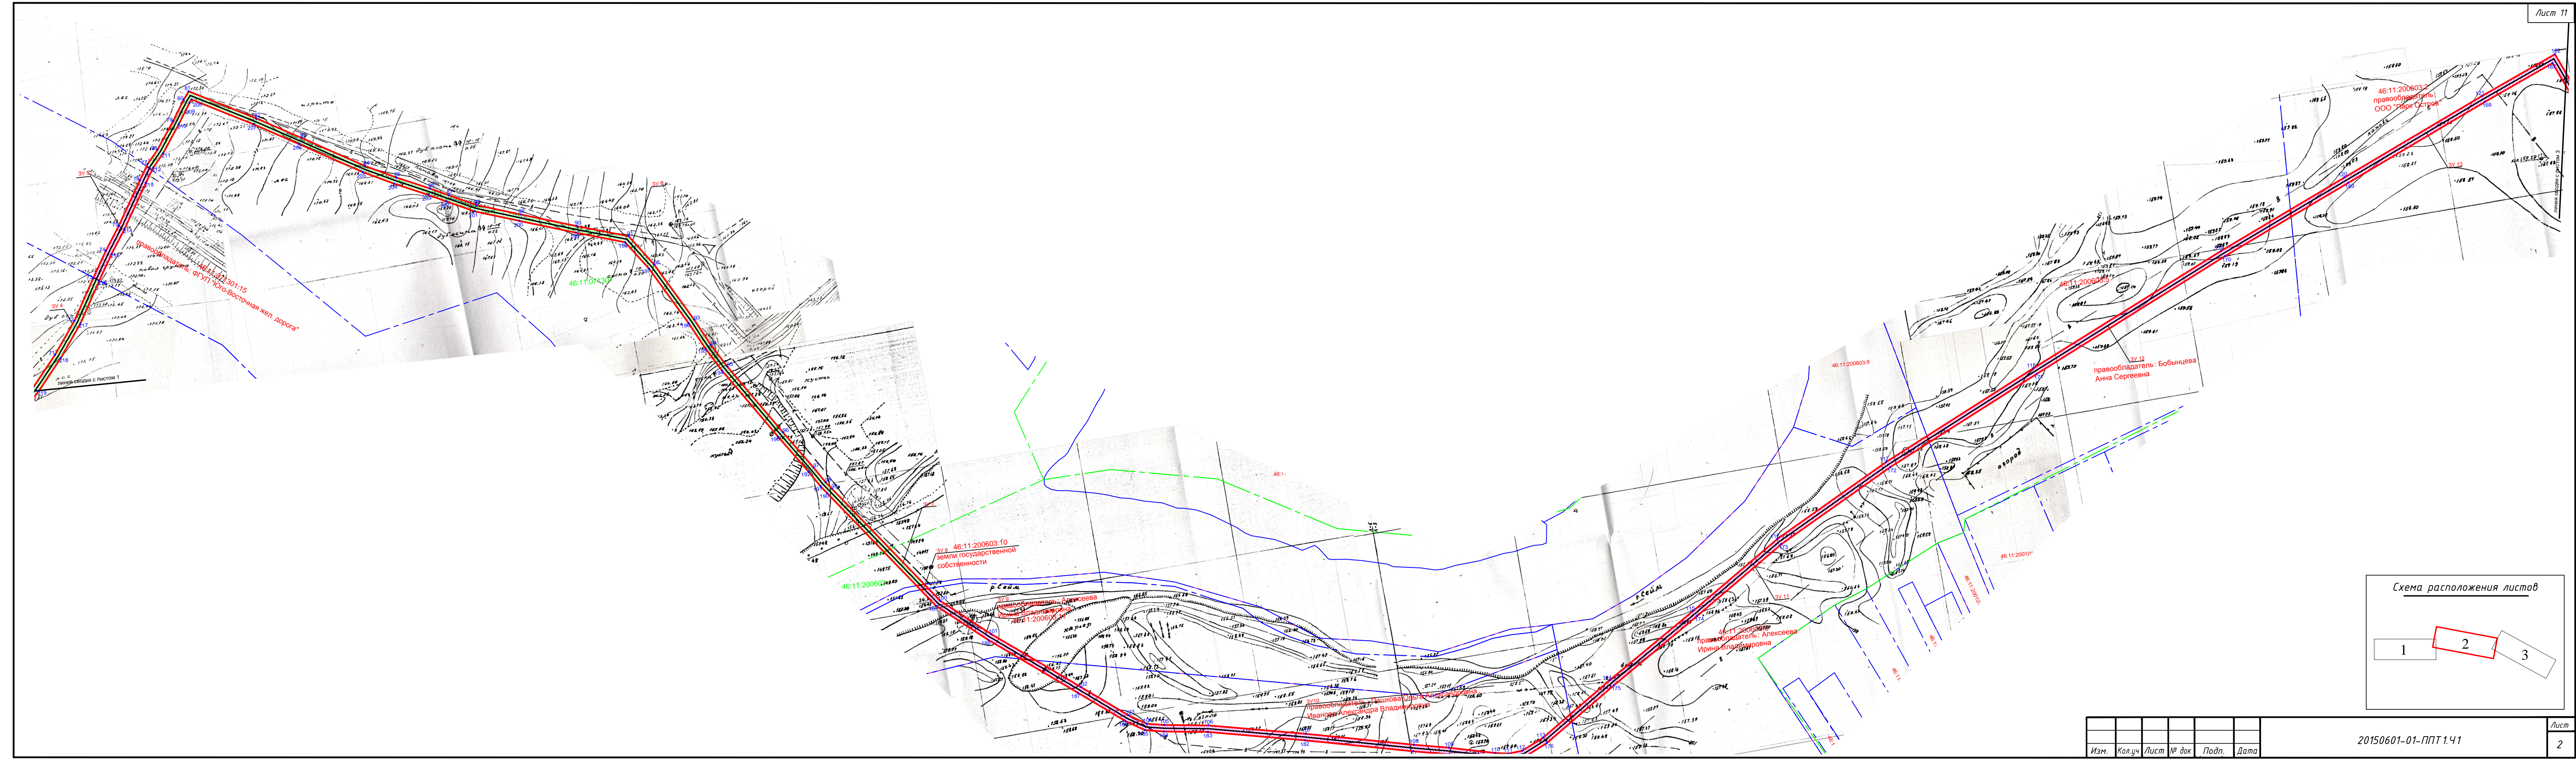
Лист 11

46:11:200603:
правообладатель:
ООО "Парк Остров"

правообладатель: ФГУП "Юго-Восточная жел. дорога"
46:11:171301:15

46:11:071401

46:11:200603:9

ЗУ 12
правообладатель: Бобынцева Анна Сергеевна

ЗУ 9
46:11:200603:10
земли государственной собственности

46:11:200603

правообладатель: Алексеева

ЗУ 11
46:11:200603
правообладатель: Алексеева Ирина Владимировна

ЗУ 10
правообладатель: Иванова Александра Владимировна

линия сборки с листом 1

р. Сейм

Схема расположения листов

1
2
3

| Изм. | Кол.уч | Лист | № док | Подп. | Дата |

20150601-01-ППТ.1.Ч1

Лист
2